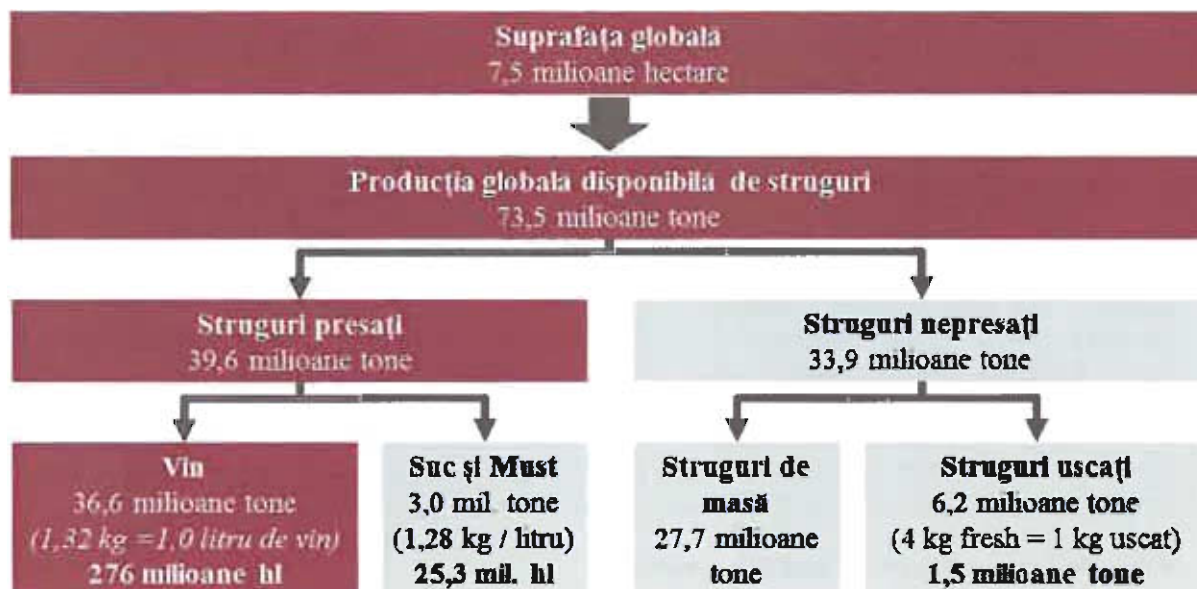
Suprafaţa globala
7,5 milioane hectare

Producţia globala disponibilă de struguri
73,5 milioane tone

Struguri presaţi
39,6 milioane tone

Struguri nepresaţi
33,9 milioane tone

Vin
36,6 milioane tone
(1,32 kg =1,0 litru de vin)
276 milioane hl

Suc şi Must
3,0 mil. tone
(1,28 kg / litru)
25,3 mil. hl

Struguri de masă
27,7 milioane tone

Struguri uscaţi
6,2 milioane tone
(4 kg fresh = 1 kg uscat)
1,5 milioane tone